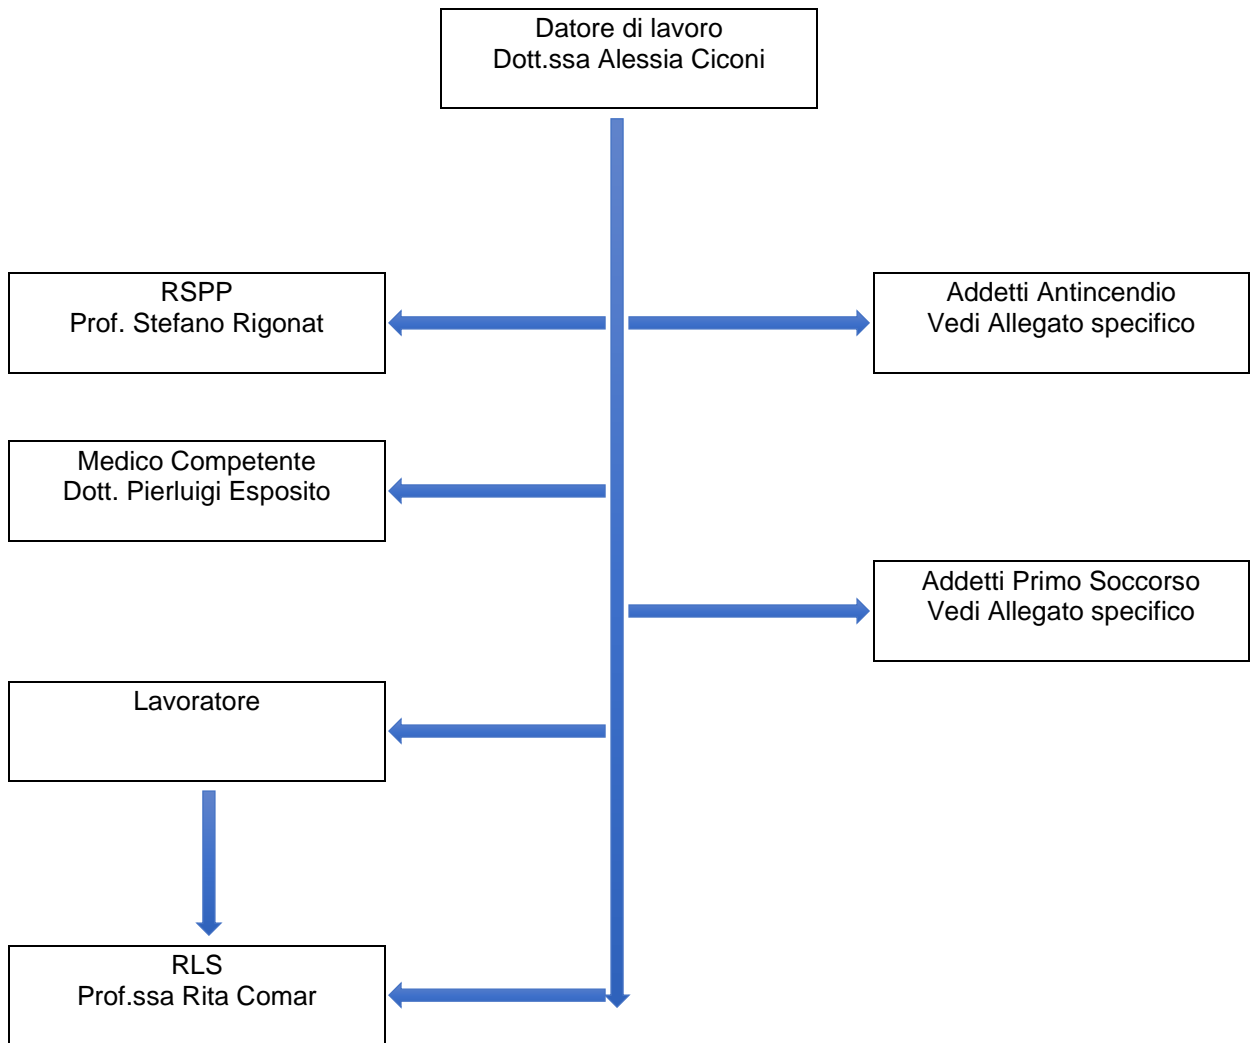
Datore di lavoro
Dott.ssa Alessia Ciconi

RSPP
Prof. Stefano Rigonat

Addetti Antincendio
Vedi Allegato specifico

Medico Competente
Dott. Pierluigi Esposito

Addetti Primo Soccorso
Vedi Allegato specifico

Lavoratore

RLS
Prof.ssa Rita Comar